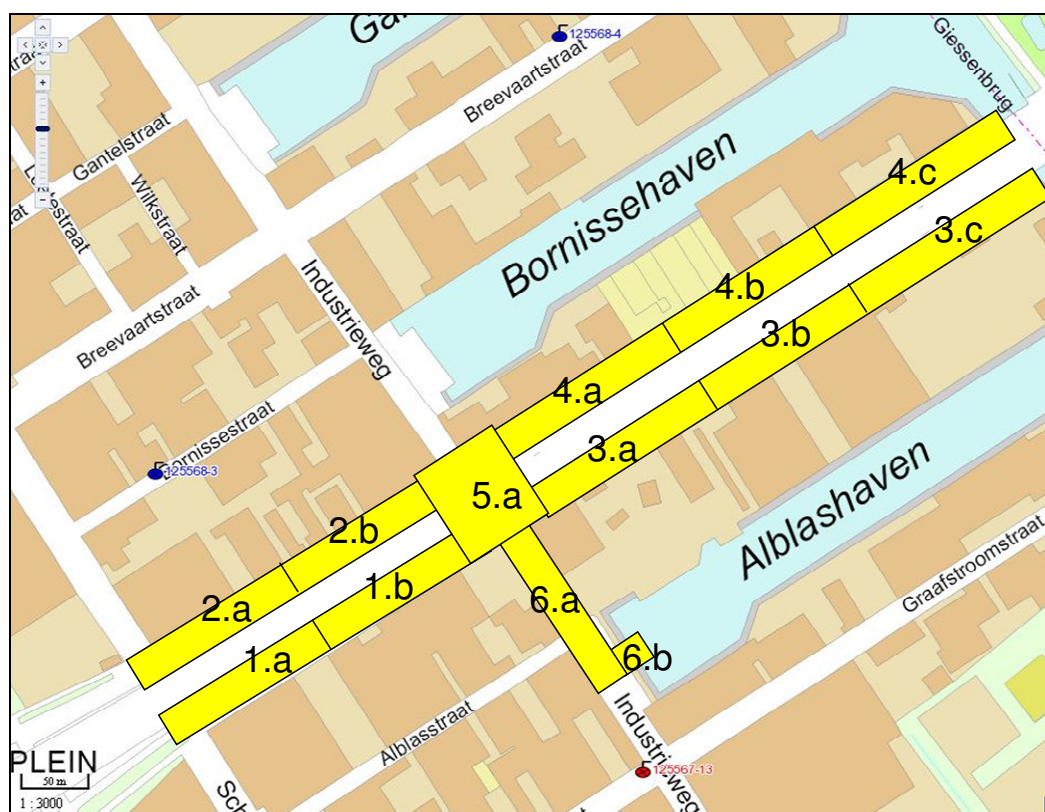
Ga
125568-4
Giessenbrug
Breevaartstraat
Gantelstraat
Wilkstraat
straat
straat
Bornissehaven
4.c
3.c
4.b
Industrieweg
Breevaartstraat
3.b
4.a
Bornissestraat
125568-3
3.a
5.a
Alblashaven
2.b
Graafstroomstraat
6.a
2.a
1.b
6.b
1.a
Industrieweg
Alblasstraat
PLEIN
50 m
1 : 3000
Sch
125567-13